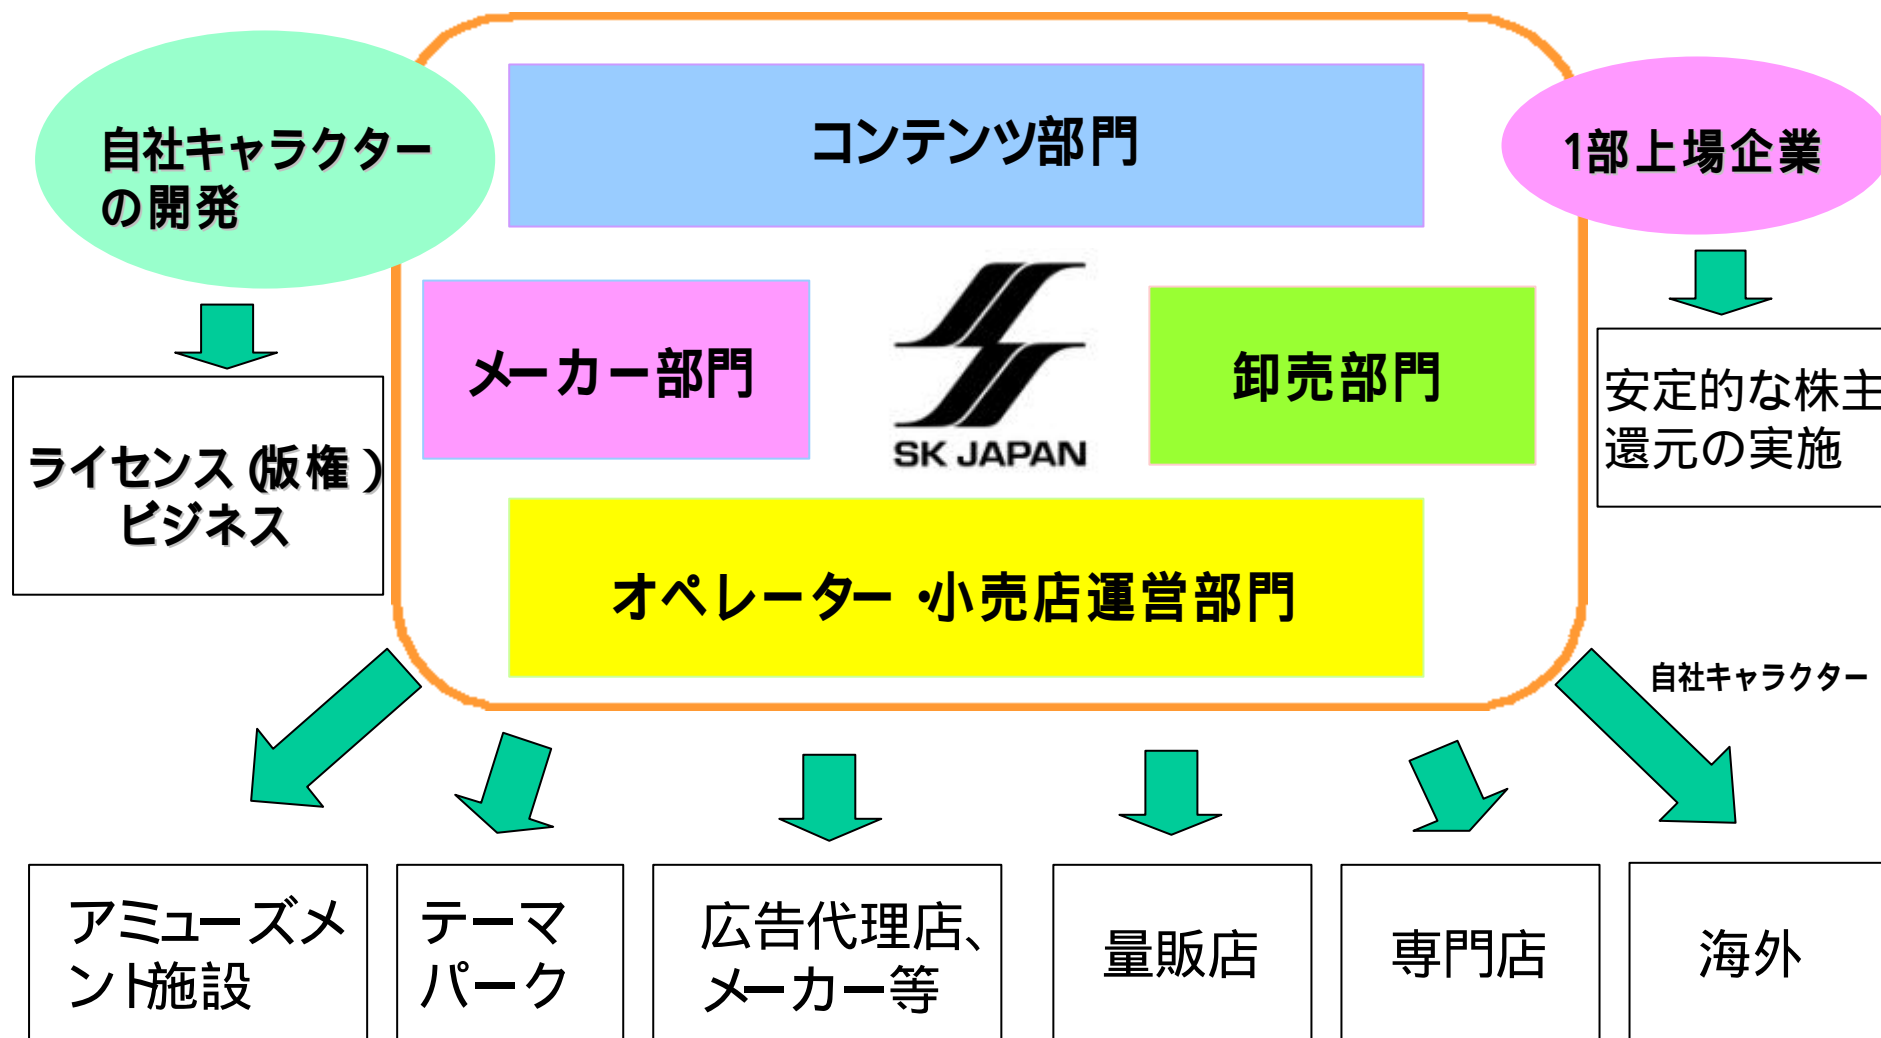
自社キャラクターの開発

ライセンス（版権）ビジネス

コンテンツ部門

メーカー部門

SK JAPAN

卸売部門

オペレーター・小売店運営部門

1部上場企業

安定的な株主還元の実施

自社キャラクター

アミューズメント施設

テーマパーク

広告代理店、メーカー等

量販店

専門店

海外